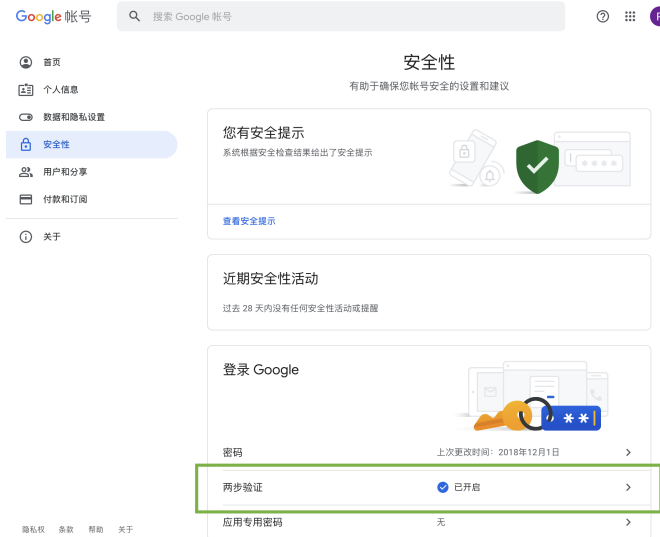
Google 帐号

搜索 Google 帐号

首页
个人信息
数据和隐私设置
安全性
用户和分享
付款和订阅
关于

安全性
有助于确保您帐号安全的设置和建议

您有安全提示
系统根据安全检查结果给出了安全提示

查看安全提示

近期安全性活动
过去 28 天内没有任何安全性活动或提醒

登录 Google

| | | |
|---|---|---|
| 密码 | 上次更改时间：2018年12月1日 | > |
| 两步验证 | 已开启 | > |
| 应用专用密码 | 无 | > |

隐私权 条款 帮助 关于